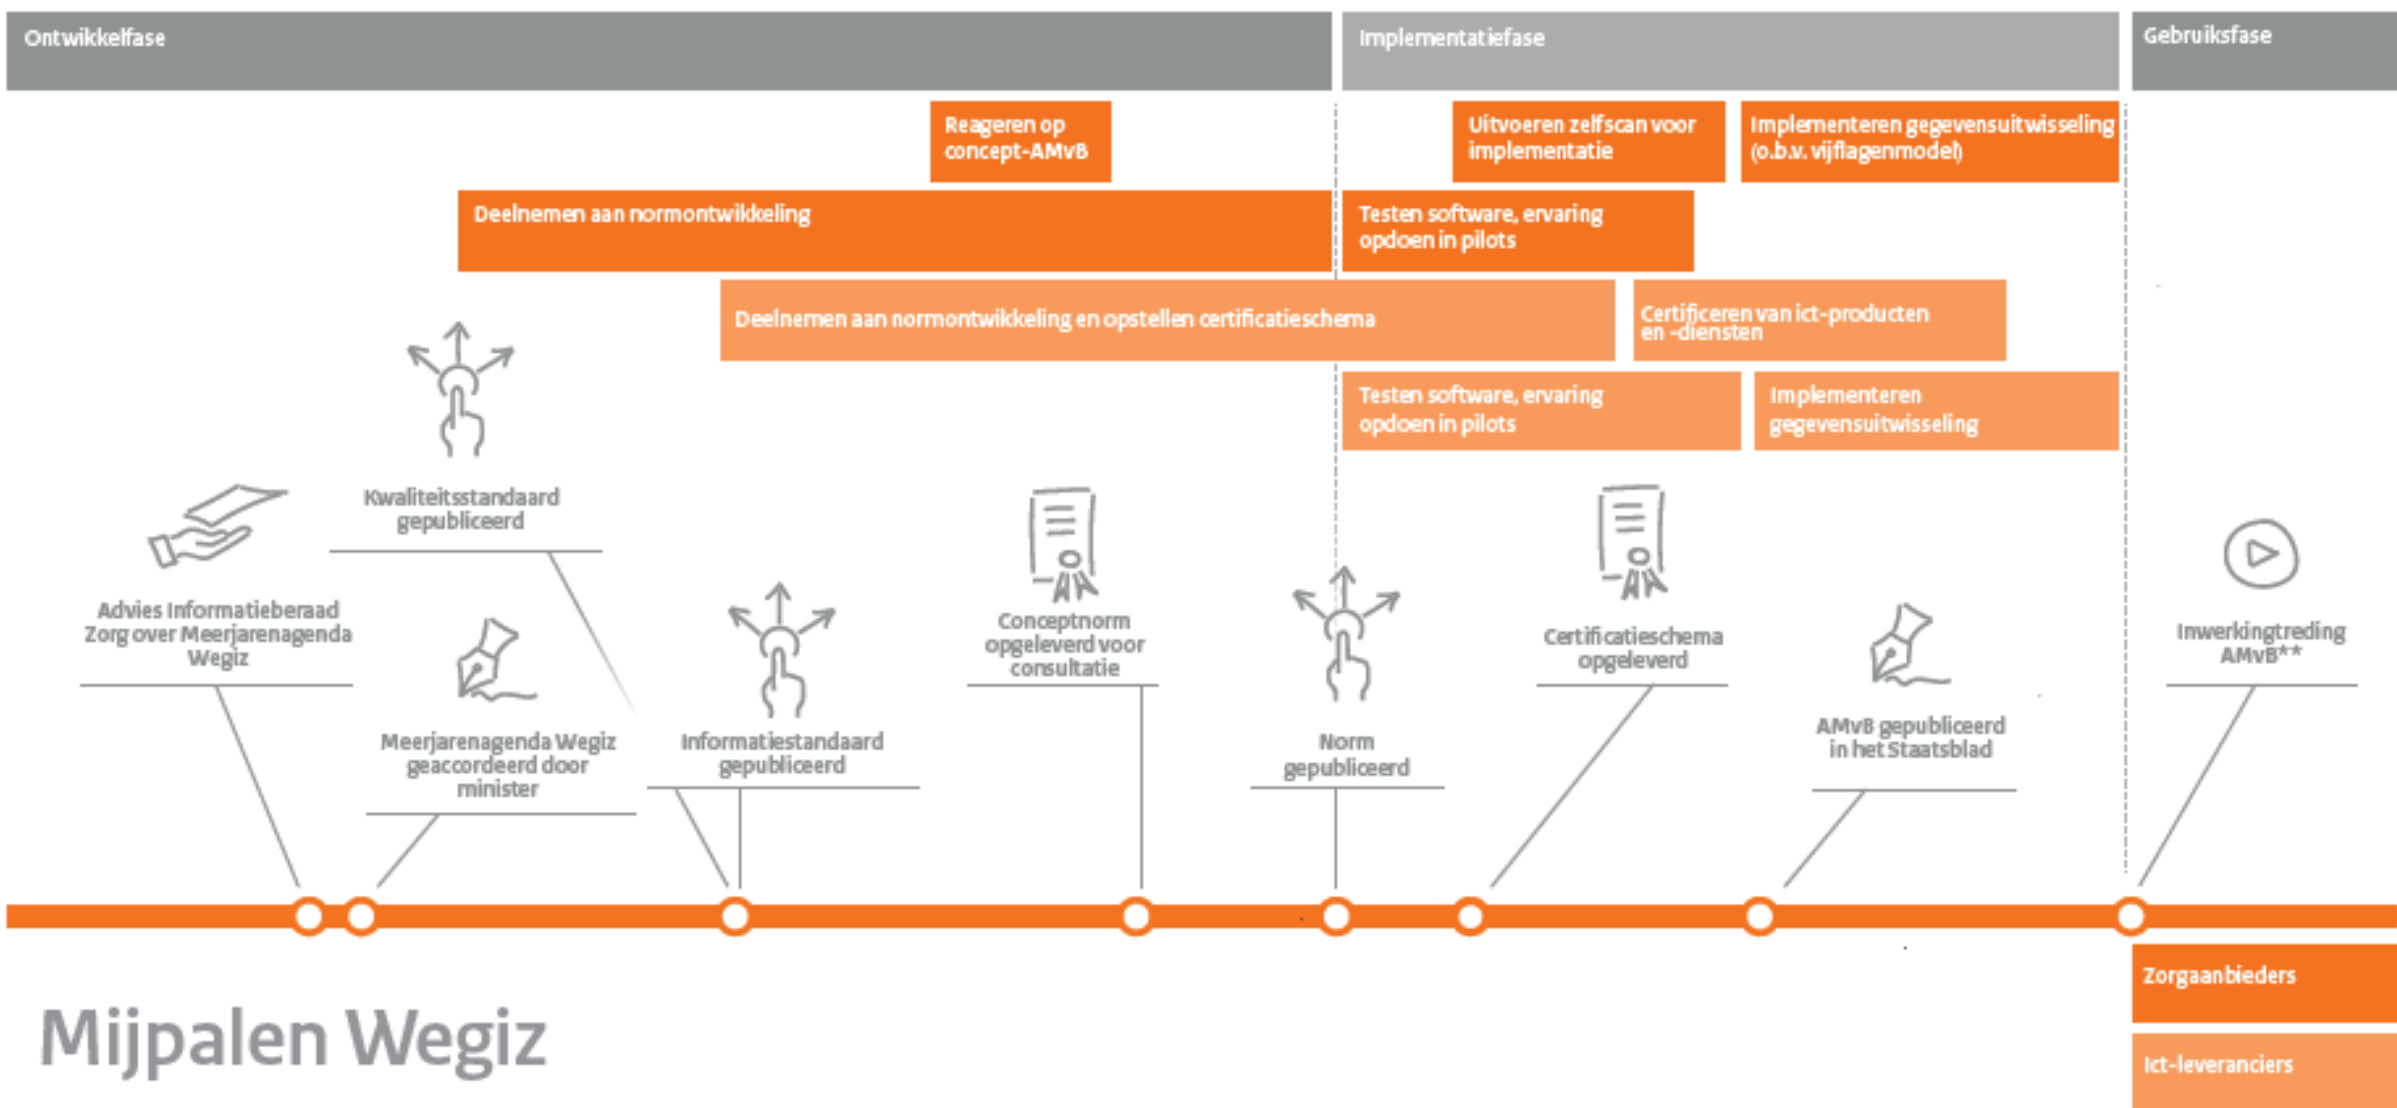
Ontwikkelfase

Implementatiefase

Gebruiksfase

Reageren op concept-AMvB

Uitvoeren zelfscan voor implementatie

Implementeren gegevensuitwisseling (o.b.v. vijflagenmodel)

Deelnemen aan normontwikkeling

Testen software, ervaring opdoen in pilots

Deelnemen aan normontwikkeling en opstellen certificatieschema

Certificeren van ict-producten en -diensten

Testen software, ervaring opdoen in pilots

Implementeren gegevensuitwisseling

Kwaliteitsstandaard gepubliceerd

Advies Informatieberaad Zorg over Meerjarenagenda Wegiz

Meerjarenagenda Wegiz geaccordeerd door minister

Informatiestandaard gepubliceerd

Conceptnorm opgeleverd voor consultatie

Norm gepubliceerd

Certificatieschema opgeleverd

AMvB gepubliceerd in het Staatsblad

Inwerkingtreding AMvB**

Zorgaanbieders

Ict-leveranciers

Mijpalen Wegiz